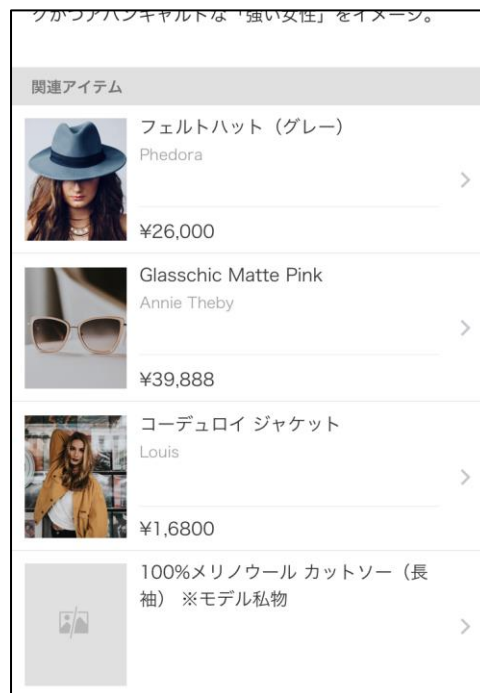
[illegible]かつアバンギャルドな「強い女性」をイメージ。

関連アイテム

フェルトハット（グレー）
Phedora
¥26,000

Glasschic Matte Pink
Annie Theby
¥39,888

コーデュロイ ジャケット
Louis
¥1,6800

100%メリノウール カットソー（長袖） ※モデル私物